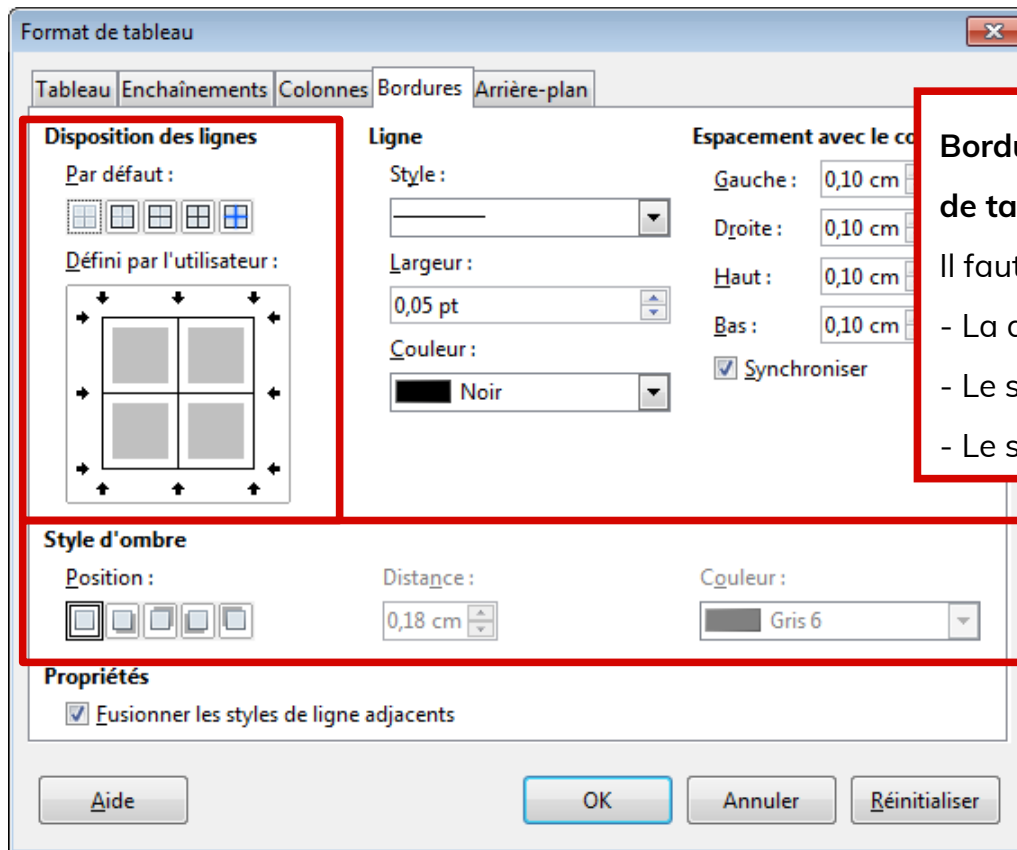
Format de tableau

Tableau Enchaînements Colonnes Bordures Arrière-plan

Disposition des lignes

Par défaut :

Défini par l'utilisateur :

Ligne

Style :

Largeur :

0,05 pt

Couleur :

Noir

Espacement avec le co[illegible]

Gauche : 0,10 cm

Droite : 0,10 cm

Haut : 0,10 cm

Bas : 0,10 cm

Synchroniser

Bord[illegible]

de ta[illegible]

Il faut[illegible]

- La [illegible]

- Le s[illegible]

- Le s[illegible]

Style d'ombre

Position :

Distance :

0,18 cm

Couleur :

Gris 6

Propriétés

Fusionner les styles de ligne adjacents

Aide

OK

Annuler

Réinitialiser